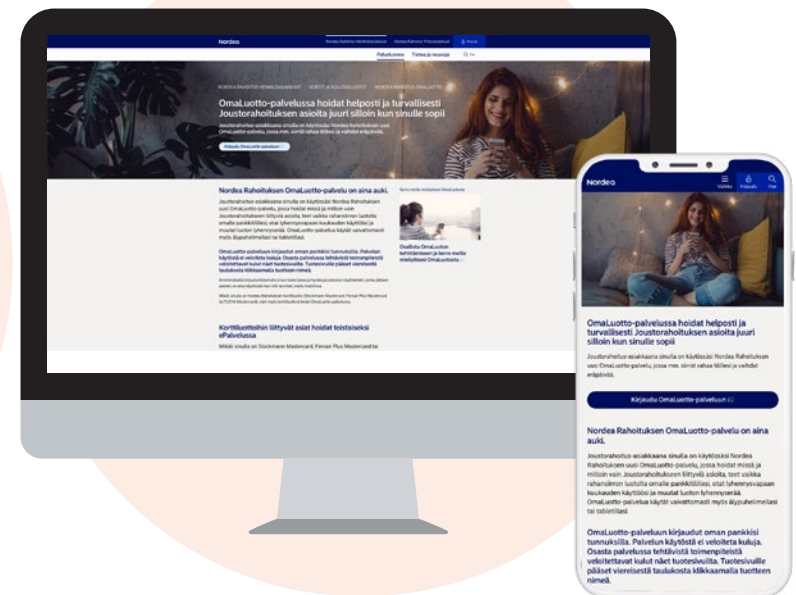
Nordea

Palvelumme

Tietoa ja neuvoja

OmaLuotto-palvelussa hoidat helposti ja turvallisesti Joustorahoituksen asioita juuri silloin kun sinulle sopii

Kirjaudu OmaLuotto-palveluun

Nordea Rahoituksen OmaLuotto-palvelu on aina auki.

Korttiluottoihin liittyvät asiat hoidat toistaiseksi ePalvelussa

Nordea

Valikko

Kirjaudu

Hae

OmaLuotto-palvelussa hoidat helposti ja turvallisesti Joustorahoituksen asioita juuri silloin kun sinulle sopii

Joustorahoitus-asiakkaana sinulla on käytössäsi Nordea Rahoituksen uusi OmaLuotto-palvelu, jossa mm. siirrät rahaa tilillesi ja vaihdat eräpäivää.

Kirjaudu OmaLuotto-palveluun

Nordea Rahoituksen OmaLuotto-palvelu on aina auki.

Joustorahoitus-asiakkaana sinulla on käytössäsi Nordea Rahoituksen uusi OmaLuotto-palvelu, jossa hoidat missä ja milloin vain Joustorahoitukseen liittyviä asioita, teet vaikka rahansiirron luotolta omalle pankkitilillesi, otat lyhennysvapaan kuukauden käyttöösi ja muutat luoton lyhennystä. OmaLuotto-palvelua käytät vaivattomasti myös älypuhelimellasi tai tabletillasi.

OmaLuotto-palveluun kirjaudut oman pankkisi tunnuksilla. Palvelun käytöstä ei veloiteta kuluja. Osasta palvelussa tehtävistä toimenpiteistä veloitettavat kulut näet tuotesivuilta. Tuotesivuille pääset viereisestä taulukosta klikkaamalla tuotteen nimeä.